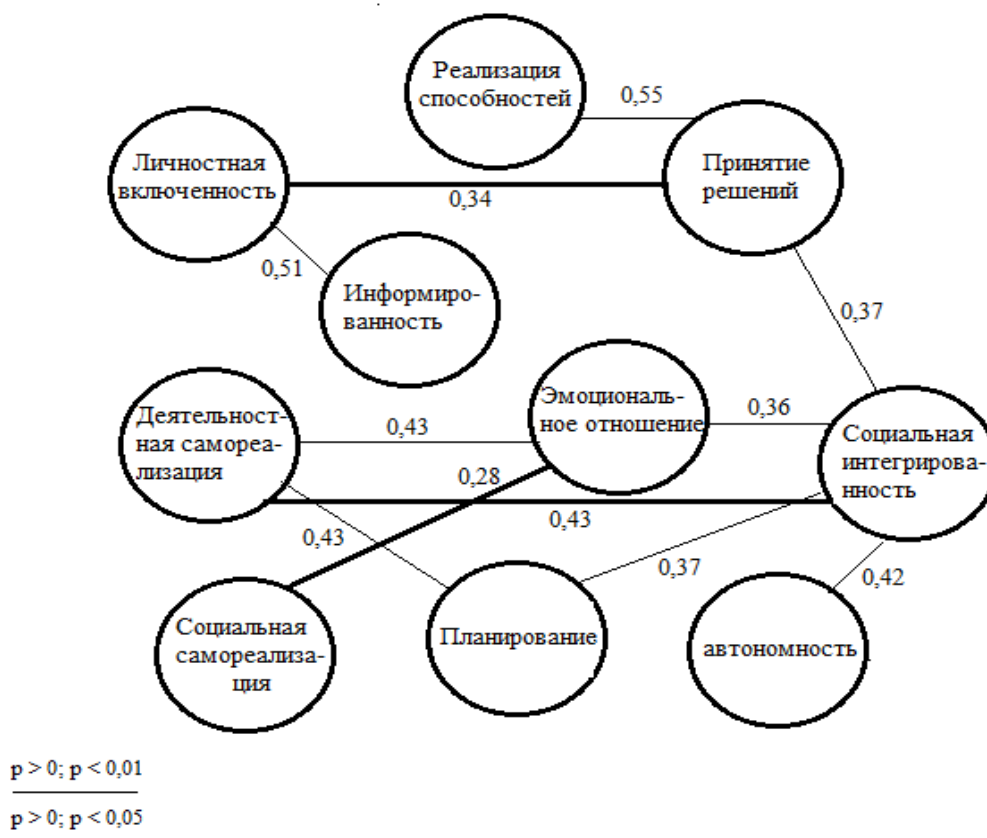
Реализация способностей

0,55

Личностная включенность

Принятие решений

0,34

0,51

Информированность

0,37

Деятельностная самореализация

0,43

Эмоциональное отношение

0,36

Социальная интегрированность

0,28

0,43

0,43

0,37

0,42

Социальная самореализация

Планирование

автономность

$p > 0; p < 0{,}01$

$p > 0; p < 0{,}05$